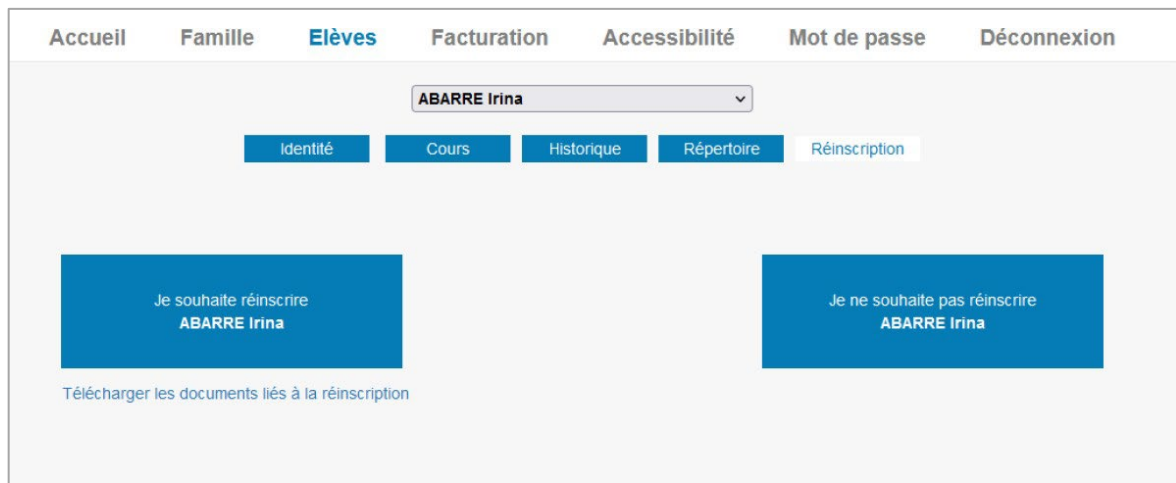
Accueil Famille Elèves Facturation Accessibilité Mot de passe Déconnexion

ABARRE Irina

Identité Cours Historique Répertoire Réinscription

Je souhaite réinscrire
ABARRE Irina

Je ne souhaite pas réinscrire
ABARRE Irina

Télécharger les documents liés à la réinscription